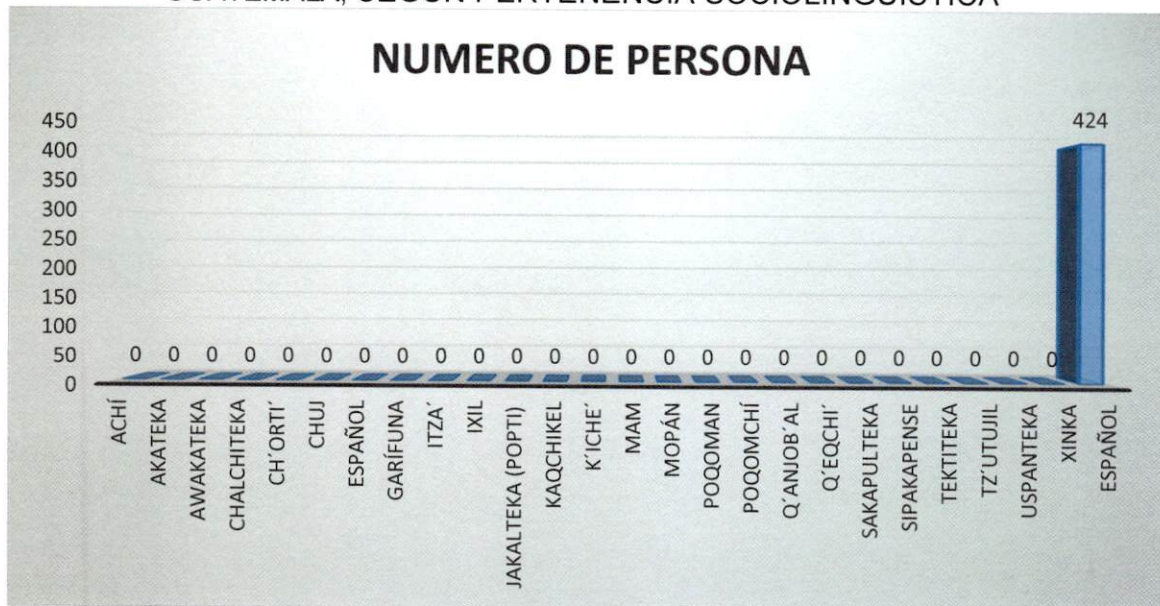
GUATEMALA, SEGÚN PERTENENCIA SOCIOLINGÜÍSTICA

NUMERO DE PERSONA

450
400
350
300
250
200
150
100
50
0

424

0 0 0 0 0 0 0 0 0 0 0 0 0 0 0 0 0 0 0 0 0 0 0 0 0

ACHÍ
AKATEKA
AWAKATEKA
CHALCHITEKA
CH´ORTI´
CHUJ
ESPAÑOL
GARÍFUNA
ITZA´
IXIL
JAKALTEKA (POPTI)
KAQCHIKEL
K´ICHE´
MAM
MOPÁN
POQOMAN
POQOMCHÍ
Q´ANJOB´AL
Q´EQCHI´
SAKAPULTEKA
SIPAKAPENSE
TEKTITEKA
TZ´UTUJIL
USPANTEKA
XINKA
ESPAÑOL